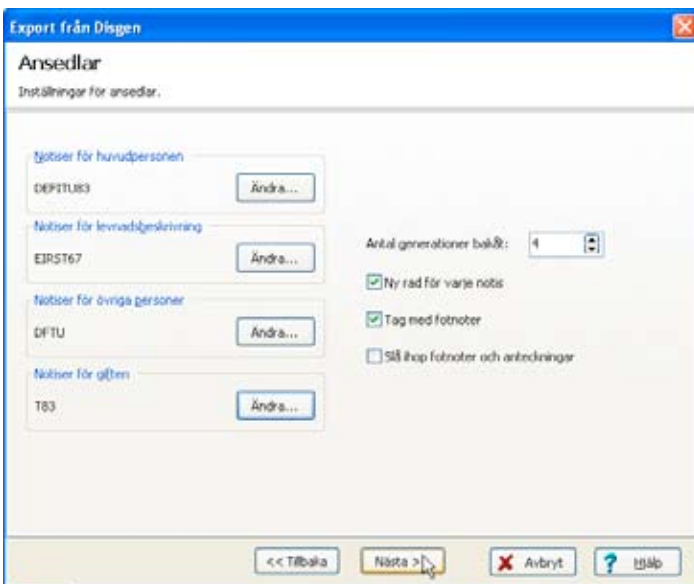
Export från Disgen

Ansedlar

Inställningar för ansedlar.

Notiser för huvudpersonen

DEFITU83

Ändra...

Notiser för levnadsbeskrivning

EIRST67

Ändra...

Notiser för övriga personer

DFTU

Ändra...

Notiser för giften

T83

Ändra...

Antal generationer bakåt: 4

Ny rad för varje notis

Tag med fotnoter

Slå ihop fotnoter och anteckningar

<< Tillbaka

Nästa >>

Avbryt

Hjälp